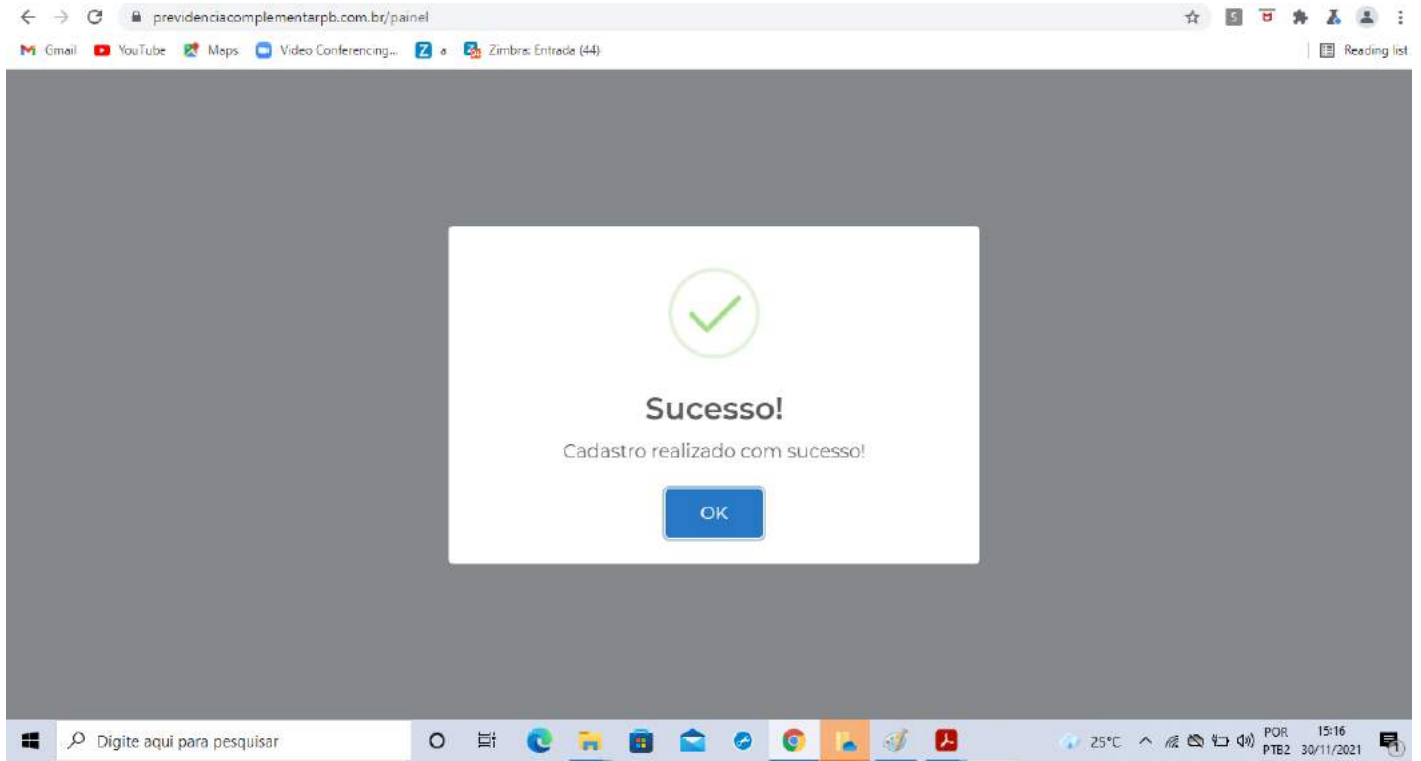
previdenciacomplementarpb.com.br/painel

Gmail YouTube Maps Video Conferencing... a Zimbra: Entrada (44) Reading list

Sucesso!

Cadastro realizado com sucesso!

OK

Digite aqui para pesquisar

25°C POR PTB2 15:16 30/11/2021